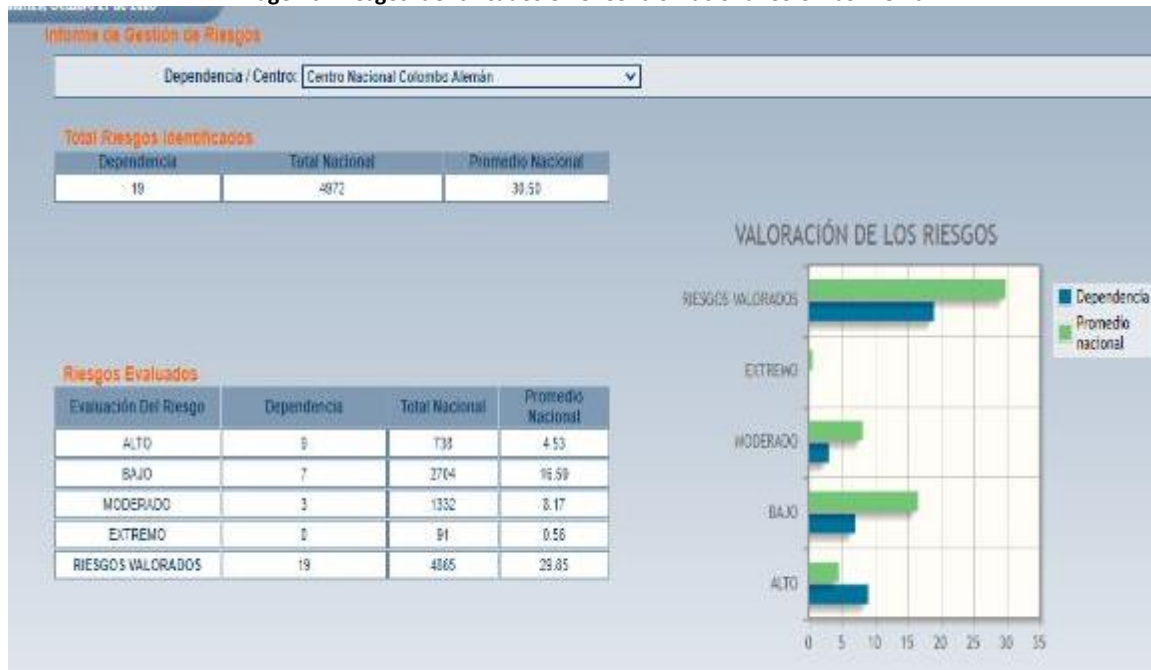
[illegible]

Informe de Gestión de Riesgos

Dependencia / Centro: Centro Nacional Colombo Alemán

Total Riesgos Identificados

| Dependencia | Total Nacional | Promedio Nacional |
|---|---|---|
| 19 | 4972 | 30.50 |

Riesgos Evaluados

| Evaluación Del Riesgo | Dependencia | Total Nacional | Promedio Nacional |
|---|---|---|---|
| ALTO | 9 | 738 | 4.53 |
| BAJO | 7 | 2704 | 16.59 |
| MODERADO | 3 | 1332 | 8.17 |
| EXTREMO | 0 | 91 | 0.56 |
| RIESGOS VALORADOS | 19 | 4865 | 29.85 |

VALORACIÓN DE LOS RIESGOS

RIESGOS VALORADOS
EXTREMO
MODERADO
BAJO
ALTO

0 5 10 15 20 25 30 35

Dependencia
Promedio nacional